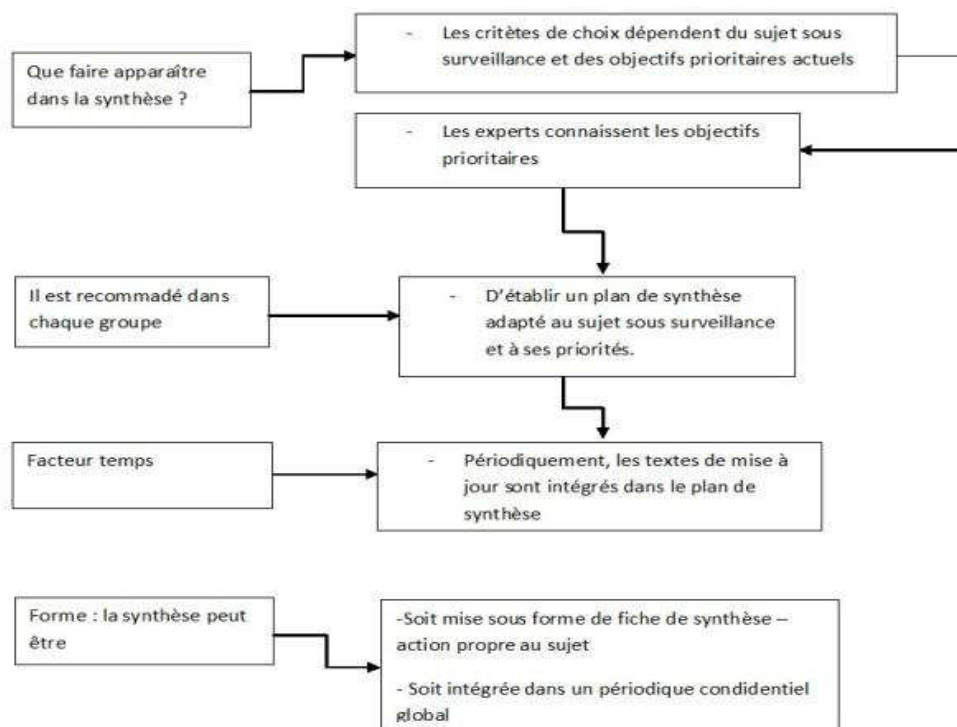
Que faire apparaître dans la synthèse ?

- Les critètes de choix dépendent du sujet sous surveillance et des objectifs prioritaires actuels

- Les experts connaissent les objectifs prioritaires

Il est recommadé dans chaque groupe

- D'établir un plan de synthèse adapté au sujet sous surveillance et à ses priorités.

Facteur temps

- Périodiquement, les textes de mise à jour sont intégrés dans le plan de synthèse

Forme : la synthèse peut être

-Soit mise sous forme de fiche de synthèse – action propre au sujet

- Soit intégrée dans un périodique condidentiel global